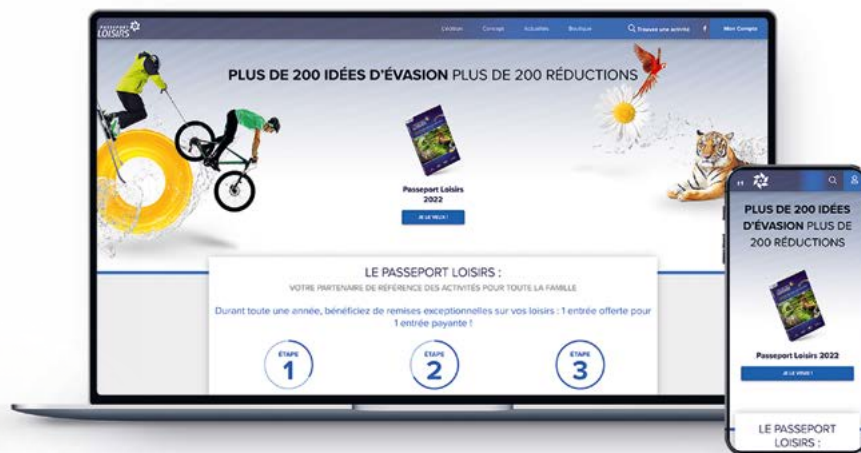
PASSEPORT LOISIRS

L'édition Concept Actualités Boutique Trouvez une activité Mon Compte

PLUS DE 200 IDÉES D'ÉVASION PLUS DE 200 RÉDUCTIONS

Passeport Loisirs 2022

JE LE VEUX !

LE PASSEPORT LOISIRS :

VOTRE PARTENAIRE DE RÉFÉRENCE DES ACTIVITÉS POUR TOUTE LA FAMILLE

Durant toute une année, bénéficiez de remises exceptionnelles sur vos loisirs : 1 entrée offerte pour 1 entrée payante !

ÉTAPE 1

ÉTAPE 2

ÉTAPE 3

PLUS DE 200 IDÉES D'ÉVASION PLUS DE 200 RÉDUCTIONS

Passeport Loisirs 2022

JE LE VEUX !

LE PASSEPORT LOISIRS :